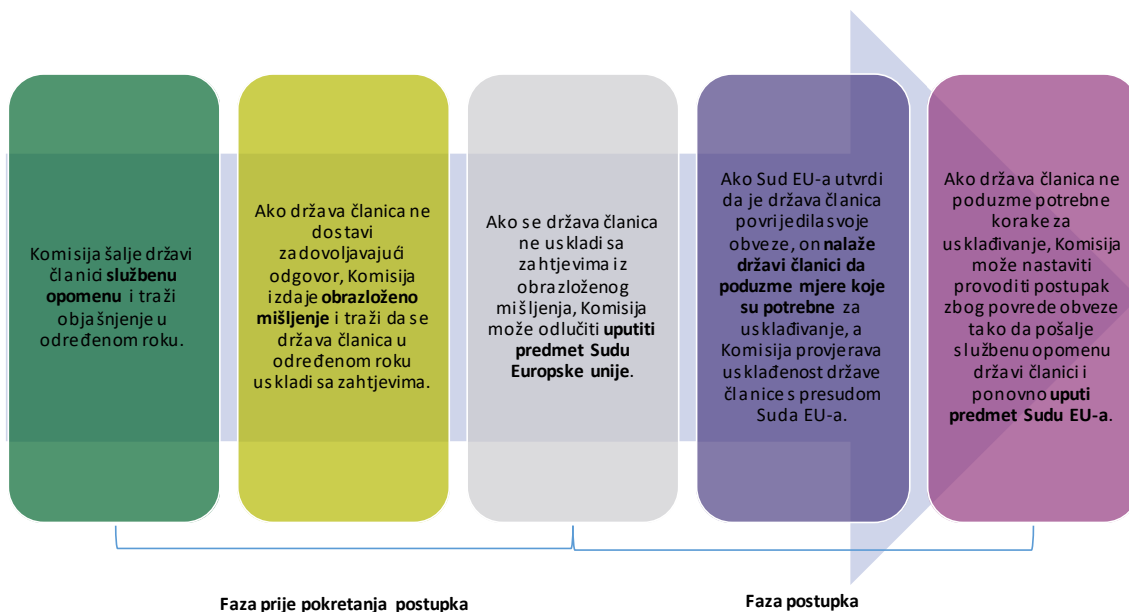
Komisija šalje državi članici **službenu opomenu** i traži objašnjenje u određenom roku.

Ako država članica ne dostavi zadovoljavajući odgovor, Komisija izdaje **obrazloženo mišljenje** i traži da se država članica u određenom roku uskladi sa zahtjevima.

Ako se država članica ne uskladi sa zahtjevima iz obrazloženog mišljenja, Komisija može odlučiti **uputiti predmet Sudu Europske unije**.

Ako Sud EU-a utvrdi da je država članica povrijedila svoje obveze, on **nalaže državi članici da poduzme mjere koje su potrebne** za usklađivanje, a Komisija provjerava usklađenost države članice s presudom Suda EU-a.

Ako država članica ne poduzme potrebne korake za usklađivanje, Komisija može nastaviti provoditi postupak zbog povrede obveze tako da pošalje službenu opomenu državi članici i ponovno **uputi predmet Sudu EU-a**.

**Faza prije pokretanja postupka**

**Faza postupka**